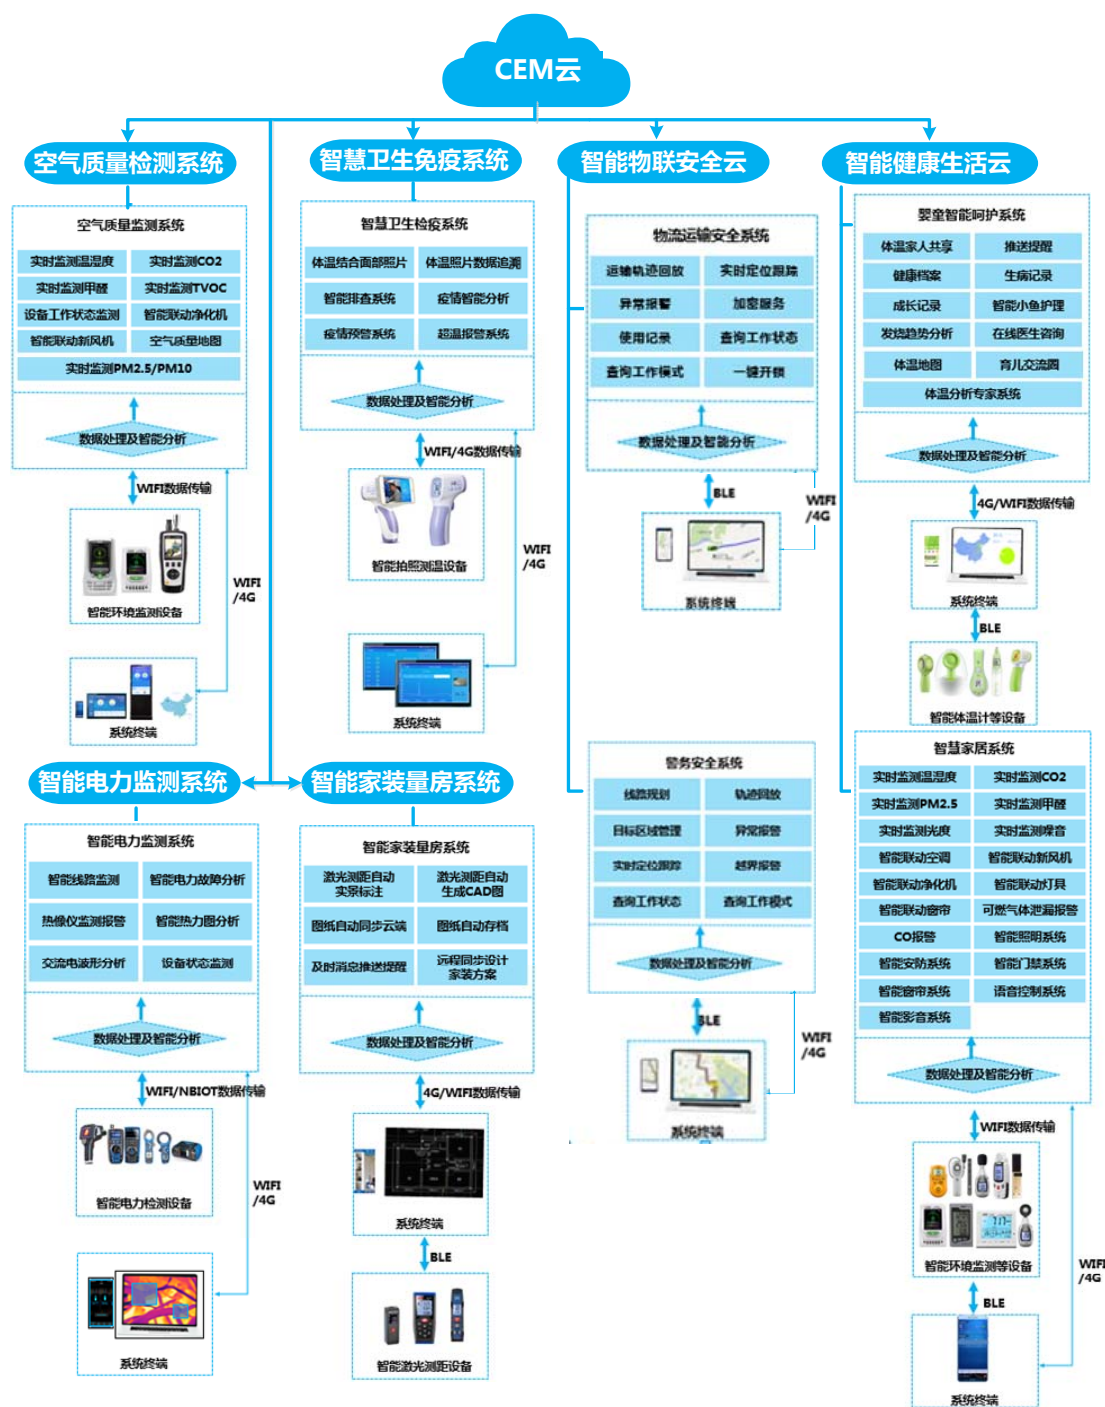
CEM云

空气质量检测系统

空气质量监测系统

| 实时监测温湿度 | 实时监测CO2 |
|---|---|
| 实时监测甲醛 | 实时监测TVOC |
| 设备工作状态监测 | 智能联动净化机 |
| 智能联动新风机 | 空气质量地图 |
| 实时监测PM2.5/PM10 | |

数据处理及智能分析

WIFI数据传输

智能环境监测设备

WIFI /4G

系统终端

智慧卫生免疫系统

智慧卫生检疫系统

| 体温结合面部照片 | 体温照片数据追溯 |
|---|---|
| 智能排查系统 | 疫情智能分析 |
| 疫情预警系统 | 超温报警系统 |

数据处理及智能分析

WIFI/4G数据传输

智能拍照测温设备

WIFI /4G

系统终端

智能物联安全云

物流运输安全系统

| 运输轨迹回放 | 实时定位跟踪 |
|---|---|
| 异常报警 | 加密服务 |
| 使用记录 | 查询工作状态 |
| 查询工作模式 | 一键开锁 |

数据处理及智能分析

BLE

WIFI /4G

系统终端

警务安全系统

| 线路规划 | 轨迹回放 |
|---|---|
| 目标区域管理 | 异常报警 |
| 实时定位跟踪 | 越界报警 |
| 查询工作状态 | 查询工作模式 |

数据处理及智能分析

BLE

WIFI /4G

系统终端

智能健康生活云

婴童智能呵护系统

| 体温家人共享 | 推送提醒 |
|---|---|
| 健康档案 | 生病记录 |
| 成长记录 | 智能小鱼护理 |
| 发烧趋势分析 | 在线医生咨询 |
| 体温地图 | 育儿交流圈 |
| 体温分析专家系统 | |

数据处理及智能分析

4G/WIFI数据传输

系统终端

BLE

智能体温计等设备

智慧家居系统

| 实时监测温湿度 | 实时监测CO2 |
|---|---|
| 实时监测PM2.5 | 实时监测甲醛 |
| 实时监测光度 | 实时监测噪音 |
| 智能联动空调 | 智能联动新风机 |
| 智能联动净化机 | 智能联动灯具 |
| 智能联动窗帘 | 可燃气体泄漏报警 |
| CO报警 | 智能照明系统 |
| 智能安防系统 | 智能门禁系统 |
| 智能窗帘系统 | 语音控制系统 |
| 智能影音系统 | |

数据处理及智能分析

WIFI数据传输

智能环境监测等设备

BLE

系统终端

WIFI /4G

智能电力监测系统

智能电力监测系统

| 智能线路监测 | 智能电力故障分析 |
|---|---|
| 热像仪监测报警 | 智能热力图分析 |
| 交流电波形分析 | 设备状态监测 |

数据处理及智能分析

WIFI/NBIOT数据传输

智能电力检测设备

WIFI /4G

系统终端

智能家装量房系统

智能家装量房系统

| 激光测距自动实景标注 | 激光测距自动生成CAD图 |
|---|---|
| 图纸自动同步云端 | 图纸自动存档 |
| 及时消息推送提醒 | 远程同步设计家装方案 |

数据处理及智能分析

4G/WIFI数据传输

系统终端

BLE

智能激光测距设备